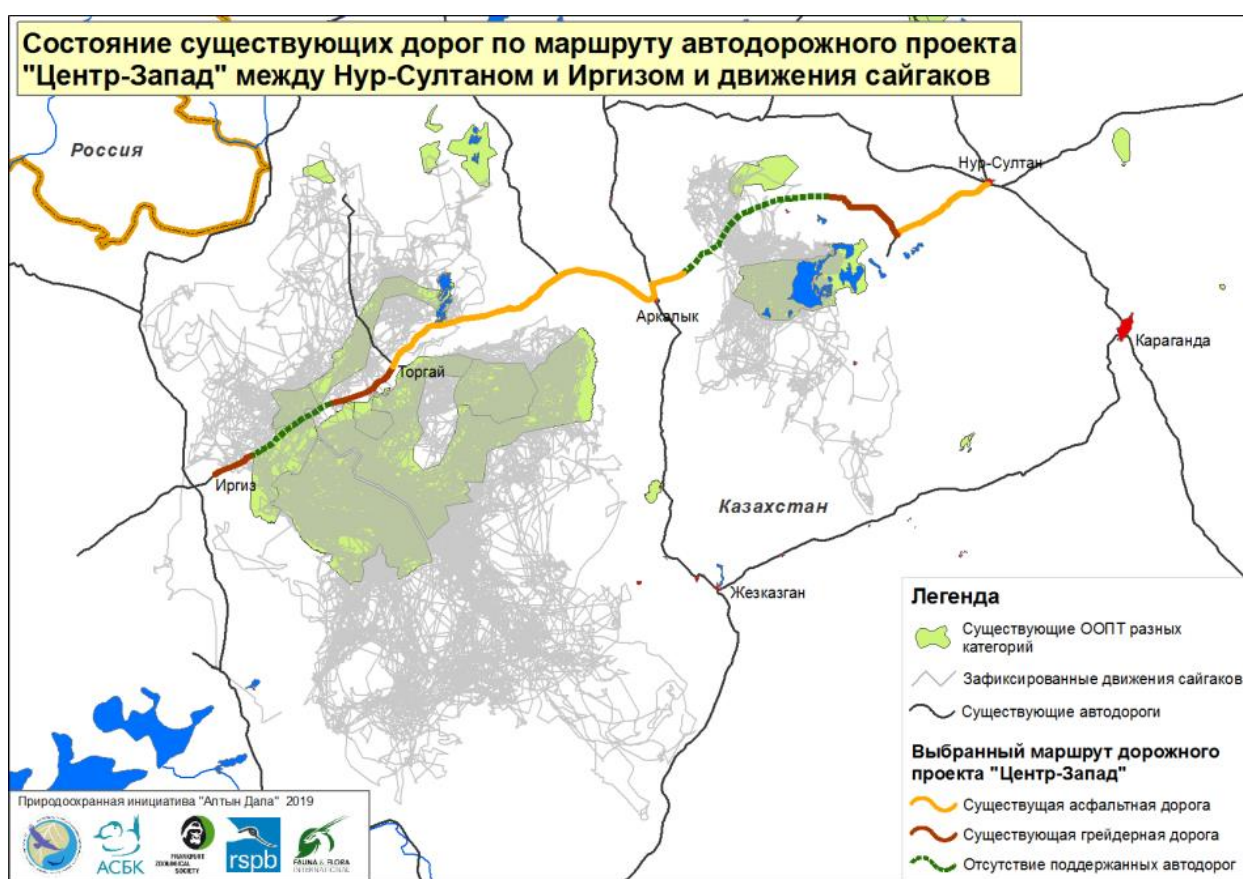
Состояние существующих дорог по маршруту автодорожного проекта "Центр-Запад" между Нур-Султаном и Иргизом и движения сайгаков

Россия

Нур-Султан

Аркалык

Караганда

Торгай

Иргиз

Казахстан

Жезказган

Легенда

Существующие ООПТ разных категорий

Зафиксированные движения сайгаков

Существующие автодороги

Выбранный маршрут дорожного проекта "Центр-Запад"

Существущая асфальтная дорога

Существующая грейдерная дорога

Отсутствие поддержанных автодорог

Природоохранная инициатива "Алтын Дала" 2019

АСБК

FRANKFURT ZOOLOGICAL SOCIETY

rspb

FAUNA & FLORA INTERNATIONAL